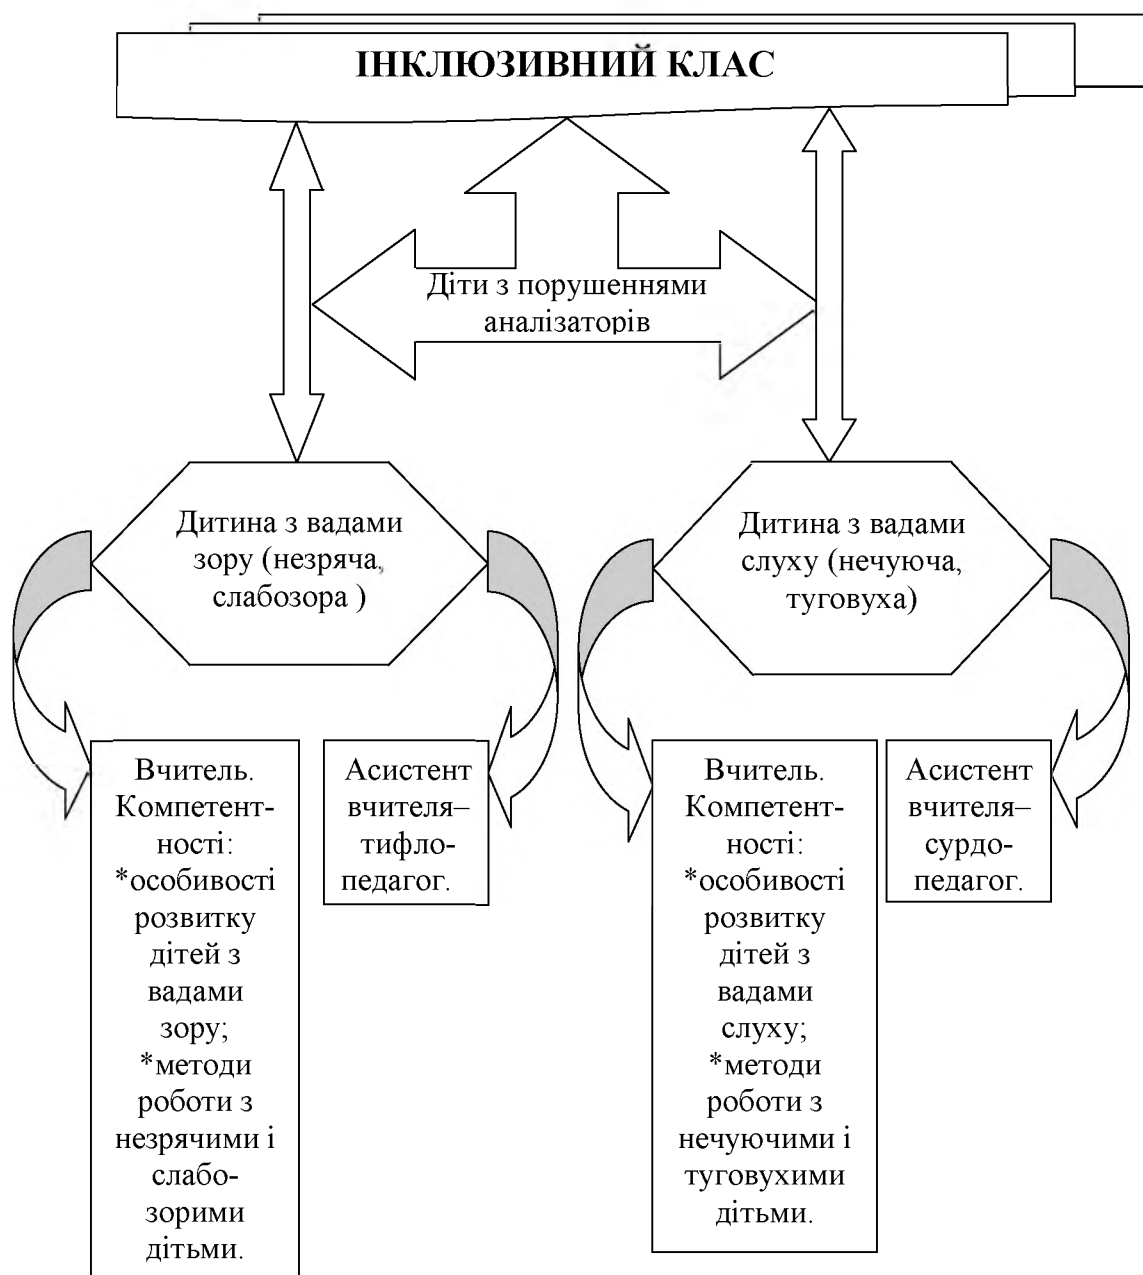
ІНКЛЮЗИВНИЙ КЛАС

Діти з порушеннями аналізаторів

Дитина з вадами зору (незряча, слабозора )

Дитина з вадами слуху (нечуюча, туговуха)

Вчитель. Компетентності: *особивості розвитку дітей з вадами зору; *методи роботи з незрячими і слабозорими дітьми.

Асистент вчителя–тифлопедагог.

Вчитель. Компетентності: *особивості розвитку дітей з вадами слуху; *методи роботи з нечуючими і туговухими дітьми.

Асистент вчителя–сурдопедагог.